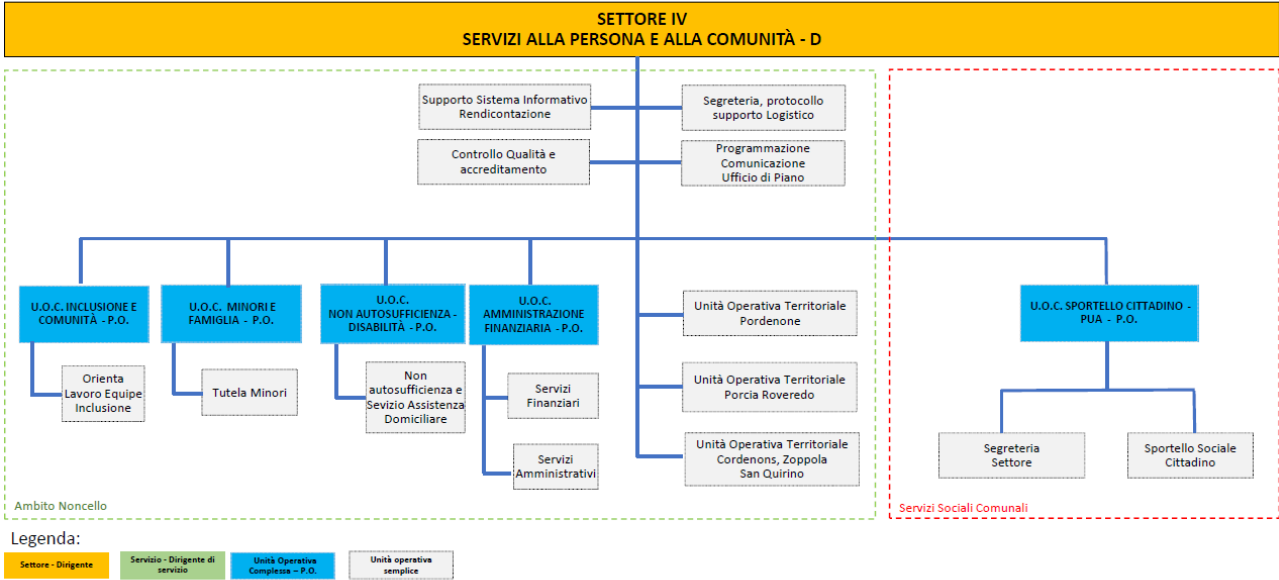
SETTORE IV
SERVIZI ALLA PERSONA E ALLA COMUNITÀ - D

Supporto Sistema Informativo Rendicontazione

Segreteria, protocollo supporto Logistico

Controllo Qualità e accreditamento

Programmazione Comunicazione Ufficio di Piano

U.O.C. INCLUSIONE E COMUNITÀ - P.O.

Orienta Lavoro Equipe Inclusione

U.O.C. MINORI E FAMIGLIA - P.O.

Tutela Minori

U.O.C. NON AUTOSUFFICIENZA - DISABILITÀ - P.O.

Non autosufficienza e Sevizio Assistenza Domiciliare

U.O.C. AMMINISTRAZIONE FINANZIARIA - P.O.

Servizi Finanziari

Servizi Amministrativi

Unità Operativa Territoriale Pordenone

Unità Operativa Territoriale Porcia Roveredo

Unità Operativa Territoriale Cordenons, Zoppola San Quirino

U.O.C. SPORTELLO CITTADINO - PUA - P.O.

Segreteria Settore

Sportello Sociale Cittadino

Ambito Noncello

Servizi Sociali Comunali

Legenda:

Settore - Dirigente

Servizio - Dirigente di servizio

Unità Operativa Complessa – P.O.

Unità operativa semplice